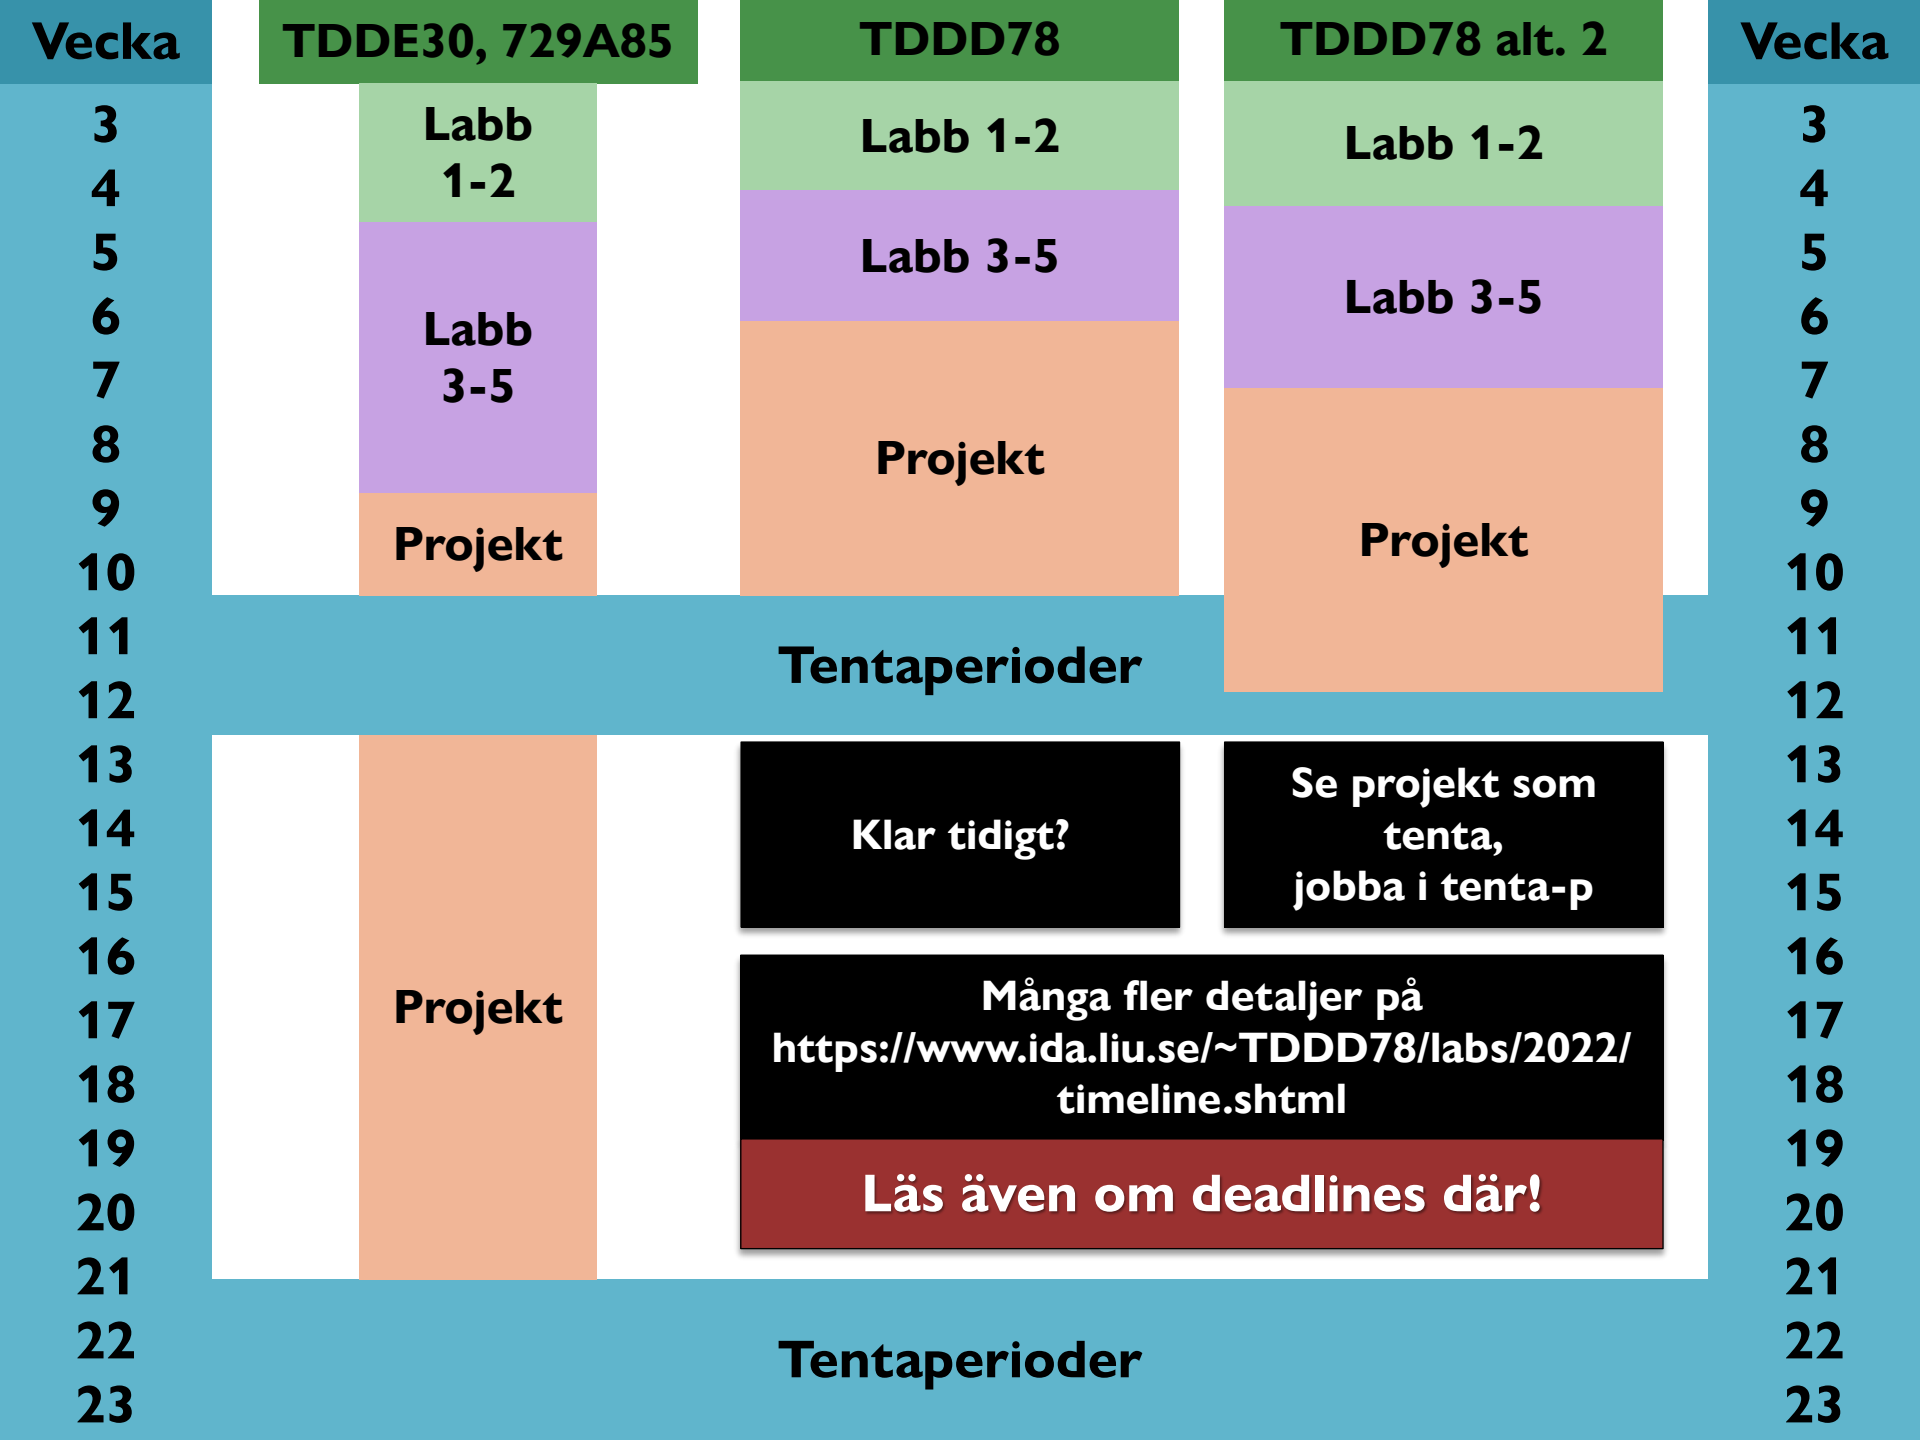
Vecka
3
4
5
6
7
8
9
10
11
12
13
14
15
16
17
18
19
20
21
22
23

TDDE30, 729A85

Labb 1-2

Labb 3-5

Projekt

Projekt

TDDD78

Labb 1-2

Labb 3-5

Projekt

TDDD78 alt. 2

Labb 1-2

Labb 3-5

Projekt

Tentaperioder

Klar tidigt?

Se projekt som tenta, jobba i tenta-p

Många fler detaljer på https://www.ida.liu.se/~TDDD78/labs/2022/timeline.shtml

Läs även om deadlines där!

Tentaperioder

Vecka
3
4
5
6
7
8
9
10
11
12
13
14
15
16
17
18
19
20
21
22
23